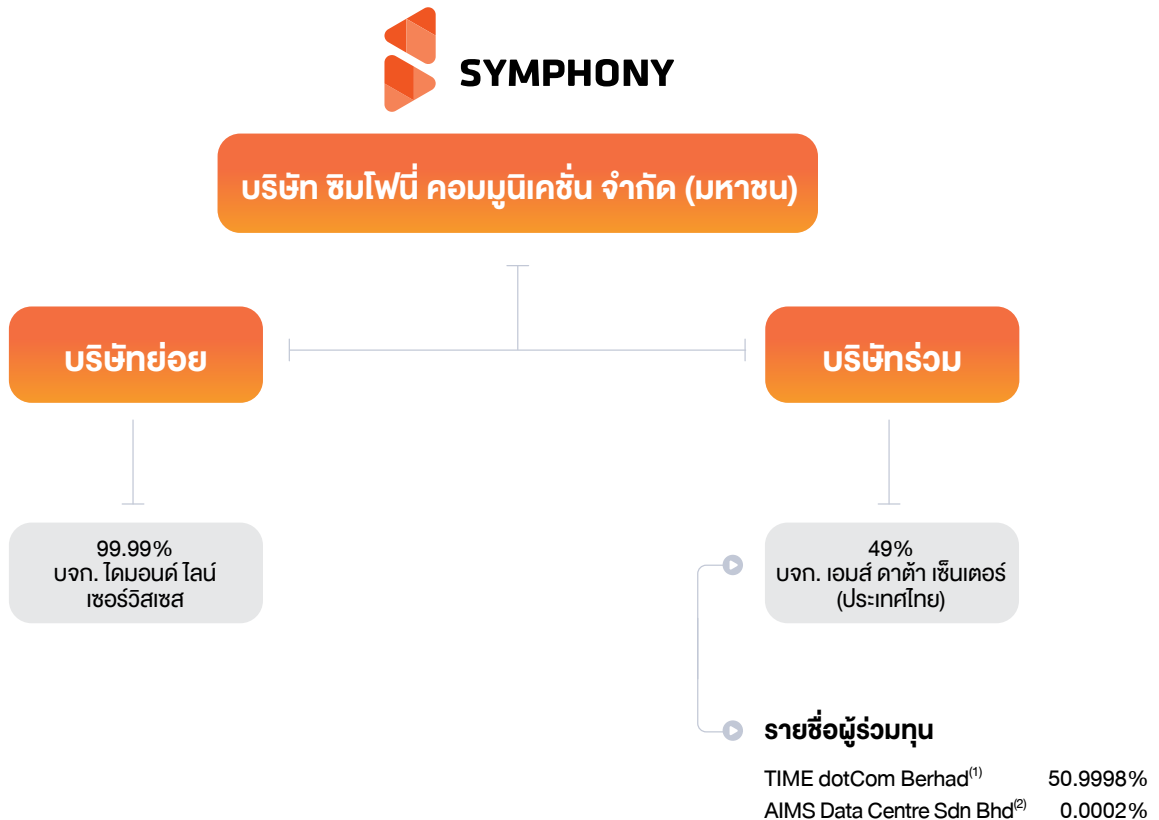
SYMPHONY

บริษัท ซิมโฟนี่ คอมมูนิเคชั่น จำกัด (มหาชน)

บริษัทย่อย

บริษัทร่วม

99.99%
บจก. ไดมอนด์ ไลน์ เซอร์วิสเซส

49%
บจก. เอมส์ ดาต้า เซ็นเตอร์ (ประเทศไทย)

รายชื่อผู้ร่วมทุน

| | |
|---|---|
| TIME dotCom Berhad$^{(1)}$ | 50.9998% |
| AIMS Data Centre Sdn Bhd$^{(2)}$ | 0.0002% |